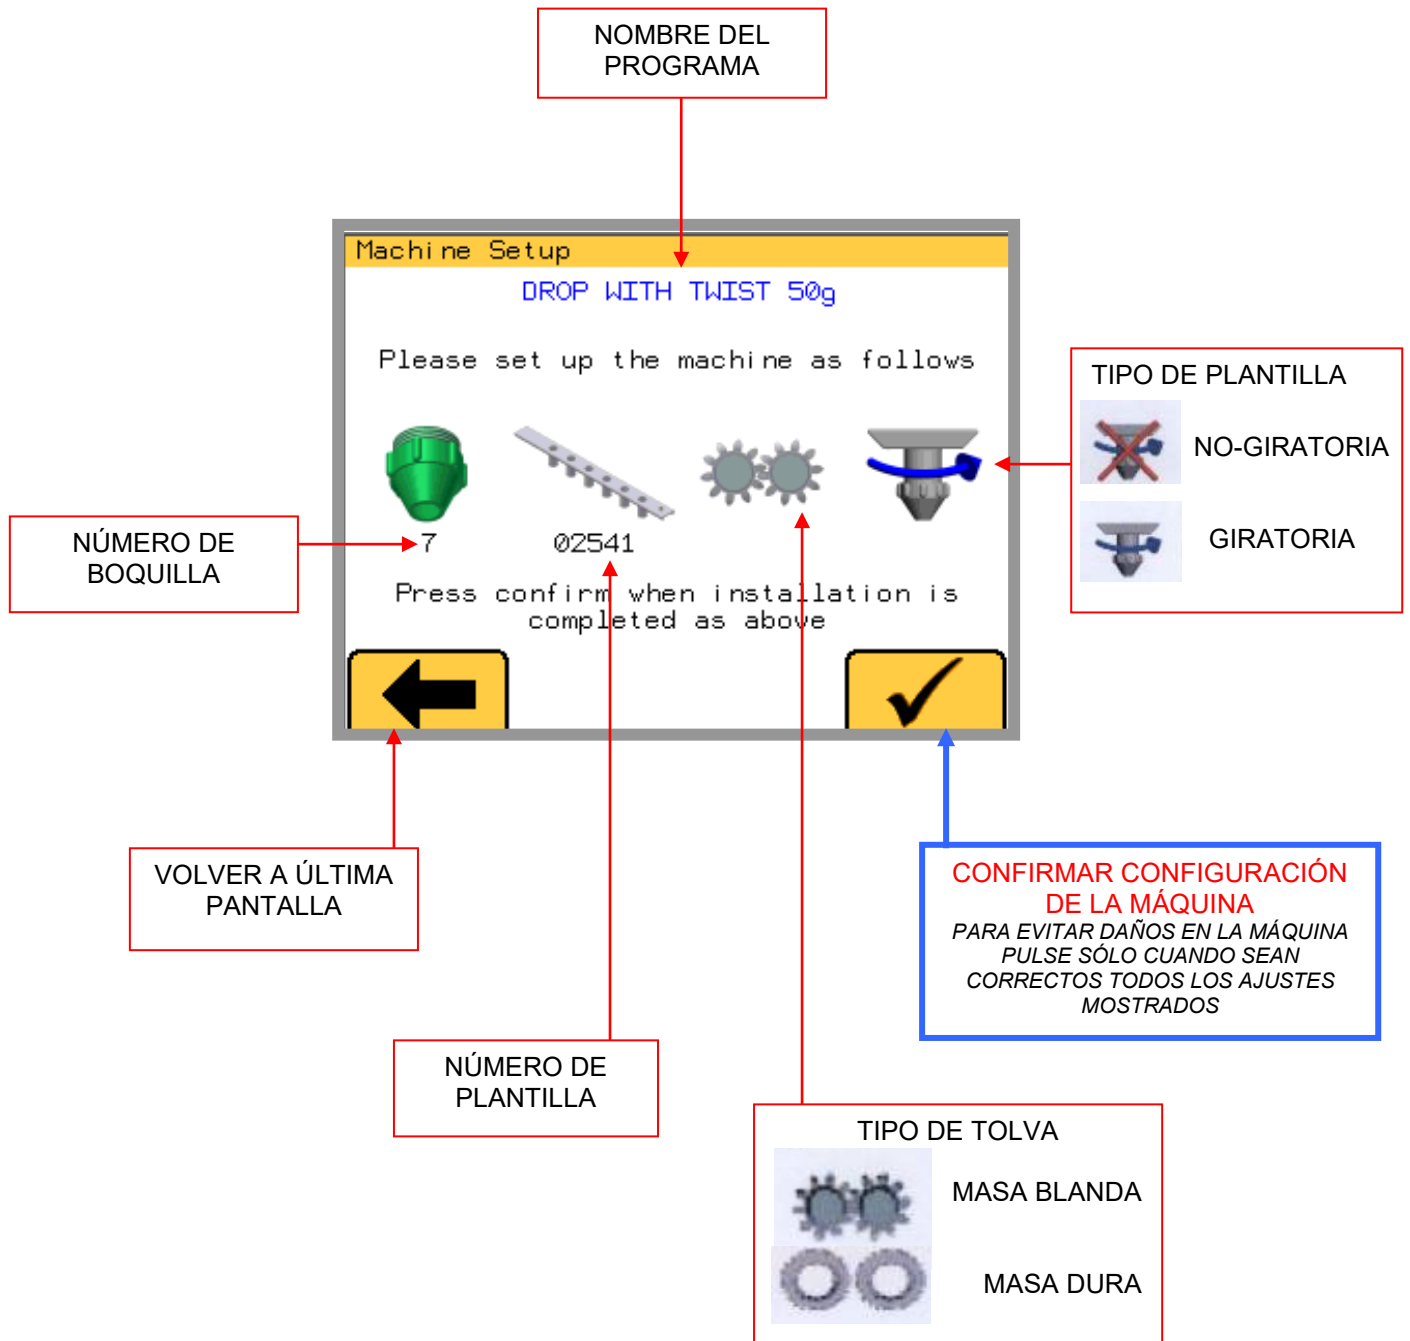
NOMBRE DEL PROGRAMA

Machine Setup

DROP WITH TWIST 50g

Please set up the machine as follows

7

02541

Press confirm when installation is completed as above

TIPO DE PLANTILLA

NO-GIRATORIA

GIRATORIA

NÚMERO DE BOQUILLA

VOLVER A ÚLTIMA PANTALLA

CONFIRMAR CONFIGURACIÓN DE LA MÁQUINA
PARA EVITAR DAÑOS EN LA MÁQUINA PULSE SÓLO CUANDO SEAN CORRECTOS TODOS LOS AJUSTES MOSTRADOS

NÚMERO DE PLANTILLA

TIPO DE TOLVA

MASA BLANDA

MASA DURA